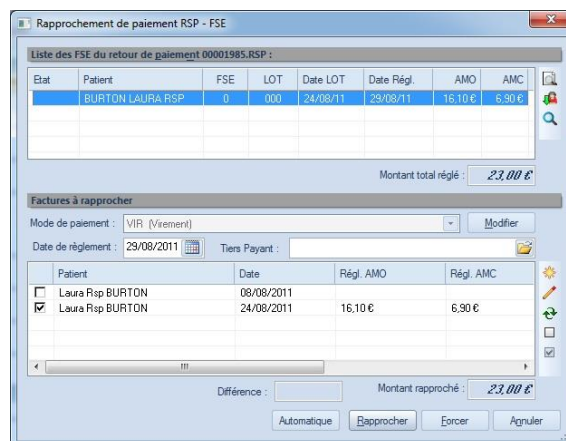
Rapprochement de paiement RSP - FSE

Liste des FSE du retour de paiement 00001985.RSP :

| Etat | Patient | FSE | LOT | Date LOT | Date Régl. | AMO | AMC |
|---|---|---|---|---|---|---|---|
| | BURTON LAURA RSP | 0 | 000 | 24/08/11 | 29/08/11 | 16,10 € | 6,90 € |

Montant total réglé : 23,00 €

Factures à rapprocher

Mode de paiement : VIR (Virement)
Modifier

Date de règlement : 29/08/2011
Tiers Payant :

| | Patient | Date | Régl. AMO | Régl. AMC |
|---|---|---|---|---|
| ☐ | Laura Rsp BURTON | 08/08/2011 | | |
| ☑ | Laura Rsp BURTON | 24/08/2011 | 16,10 € | 6,90 € |

Différence :
Montant rapproché : 23,00 €

Automatique
Rapprocher
Forcer
Annuler